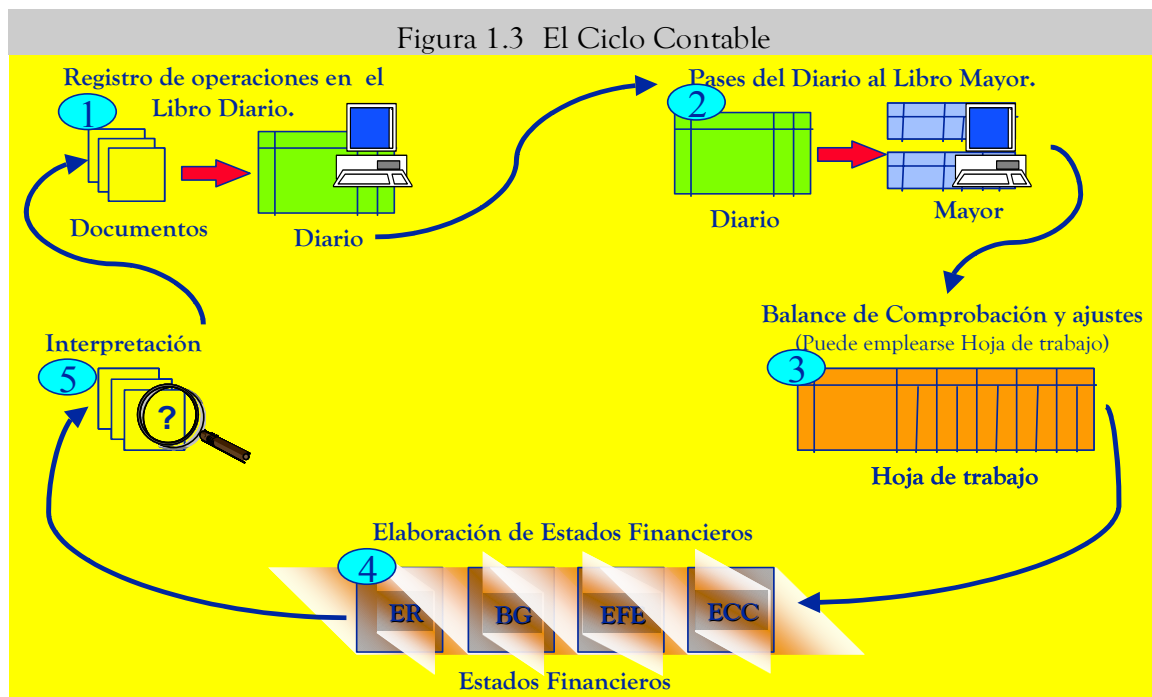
Figura 1.3 El Ciclo Contable

Registro de operaciones en el Libro Diario.

1

Documentos

Diario

Pases del Diario al Libro Mayor.

2

Diario

Mayor

Balance de Comprobación y ajustes
(Puede emplearse Hoja de trabajo)

3

Hoja de trabajo

Interpretación

5

?

Elaboración de Estados Financieros

4

ER

BG

EFE

ECC

Estados Financieros